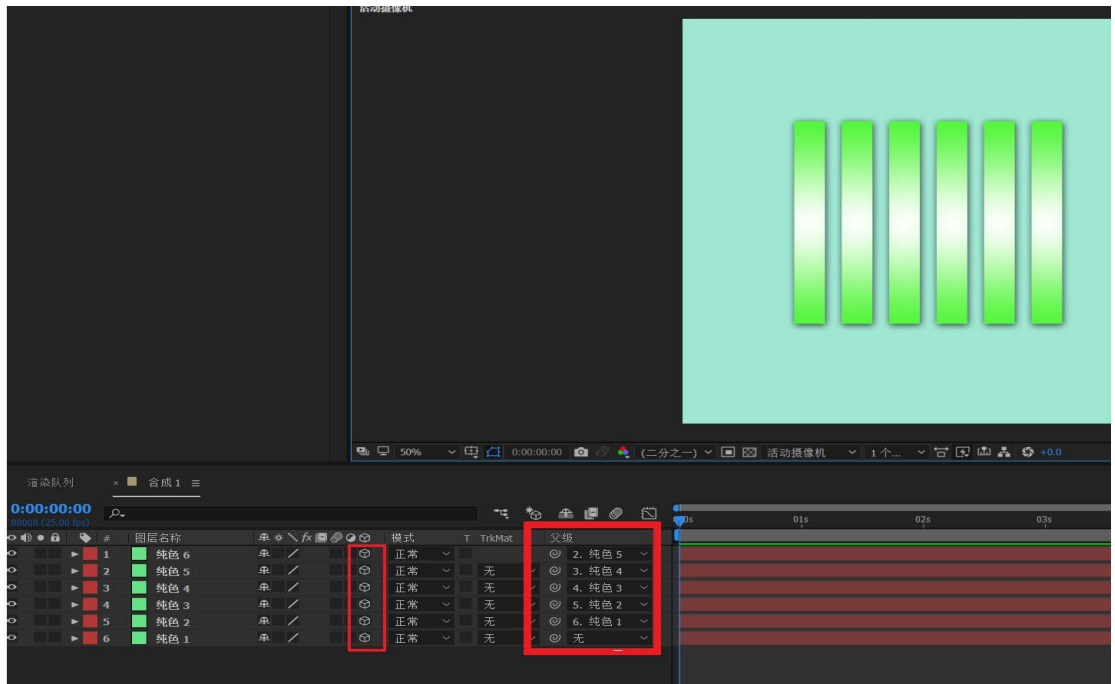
活动摄像机

50%
0:00:00:00
(二分之一)
活动摄像机
1 个...
+0.0

渲染队列
合成 1 ≡

0:00:00:00
00000 (25.00 fps)

| # | 图层名称 | 模式 | T | TrkMat | 父级 |
|---|---|---|---|---|---|
| 1 | 纯色 6 | 正常 | | | 2. 纯色 5 |
| 2 | 纯色 5 | 正常 | | 无 | 3. 纯色 4 |
| 3 | 纯色 4 | 正常 | | 无 | 4. 纯色 3 |
| 4 | 纯色 3 | 正常 | | 无 | 5. 纯色 2 |
| 5 | 纯色 2 | 正常 | | 无 | 6. 纯色 1 |
| 6 | 纯色 1 | 正常 | | 无 | 无 |

0s
01s
02s
03s